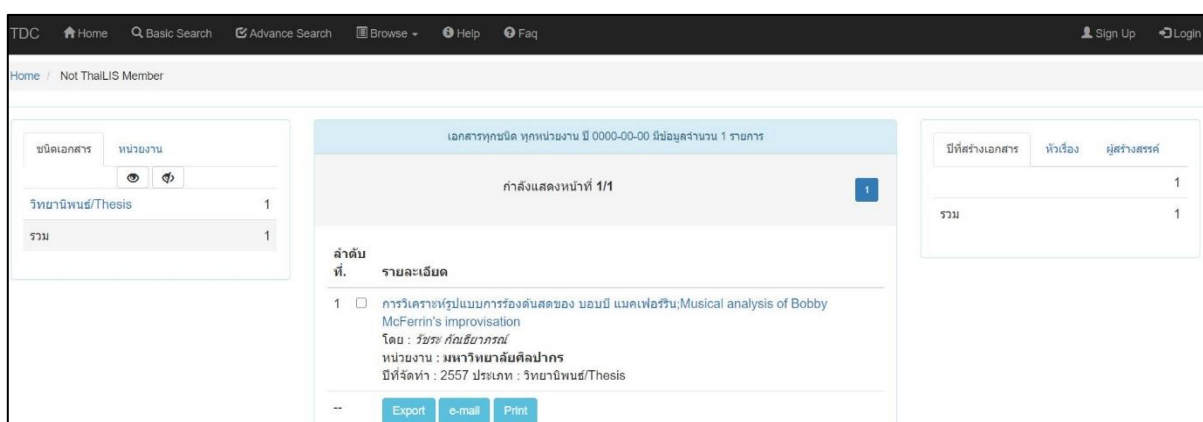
TDC Home Basic Search Advance Search Browse Help Faq Sign Up Login

Home / Not ThaiLIS Member

ชนิดเอกสาร หน่วยงาน

วิทยานิพนธ์/Thesis 1

รวม 1

เอกสารทุกชนิด ทุกหน่วยงาน ปี 0000-00-00 มีข้อมูลจำนวน 1 รายการ

กำลังแสดงหน้าที่ 1/1

1

ลำดับที่. รายละเอียด

1 การวิเคราะห์รูปแบบการร้องด้นสดของ บอบบี แมคเฟอร์ริน;Musical analysis of Bobby McFerrin's improvisation
โดย : วีระ กัณธียาภรณ์
หน่วยงาน : มหาวิทยาลัยศิลปากร
ปีที่จัดทำ : 2557 ประเภท : วิทยานิพนธ์/Thesis

-- Export e-mail Print

ปีที่สร้างเอกสาร หัวเรื่อง ผู้สร้างสรรค์

1

รวม 1